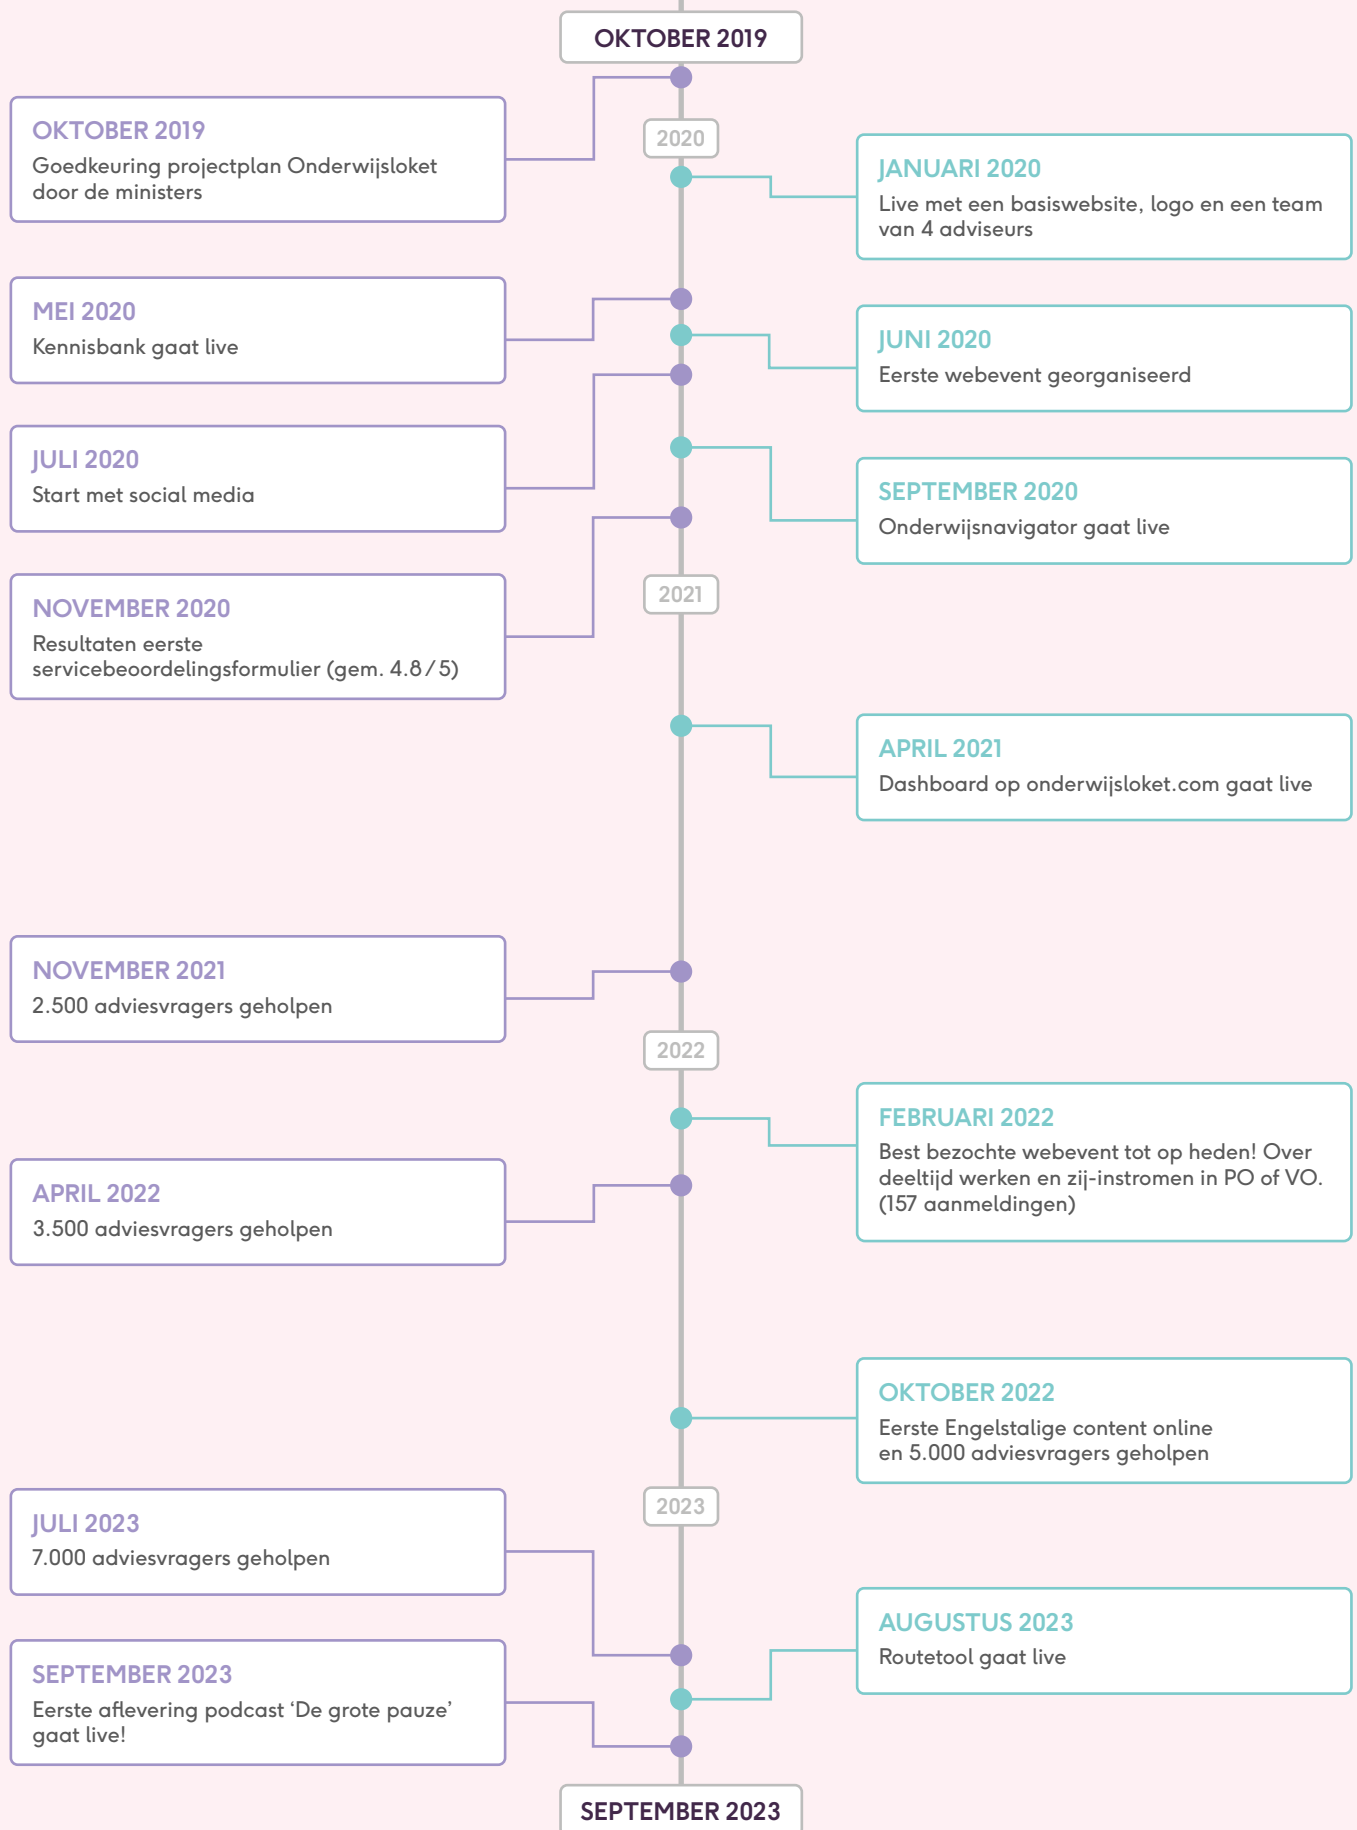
OKTOBER 2019

OKTOBER 2019
Goedkeuring projectplan Onderwijsloket door de ministers

2020

JANUARI 2020
Live met een basiswebsite, logo en een team van 4 adviseurs

MEI 2020
Kennisbank gaat live

JUNI 2020
Eerste webevent georganiseerd

JULI 2020
Start met social media

SEPTEMBER 2020
Onderwijsnavigator gaat live

NOVEMBER 2020
Resultaten eerste servicebeoordelingsformulier (gem. 4.8 / 5)

2021

APRIL 2021
Dashboard op onderwijsloket.com gaat live

NOVEMBER 2021
2.500 adviesvragers geholpen

2022

FEBRUARI 2022
Best bezochte webevent tot op heden! Over deeltijd werken en zij-instromen in PO of VO. (157 aanmeldingen)

APRIL 2022
3.500 adviesvragers geholpen

OKTOBER 2022
Eerste Engelstalige content online en 5.000 adviesvragers geholpen

2023

JULI 2023
7.000 adviesvragers geholpen

AUGUSTUS 2023
Routetool gaat live

SEPTEMBER 2023
Eerste aflevering podcast ‘De grote pauze’ gaat live!

SEPTEMBER 2023